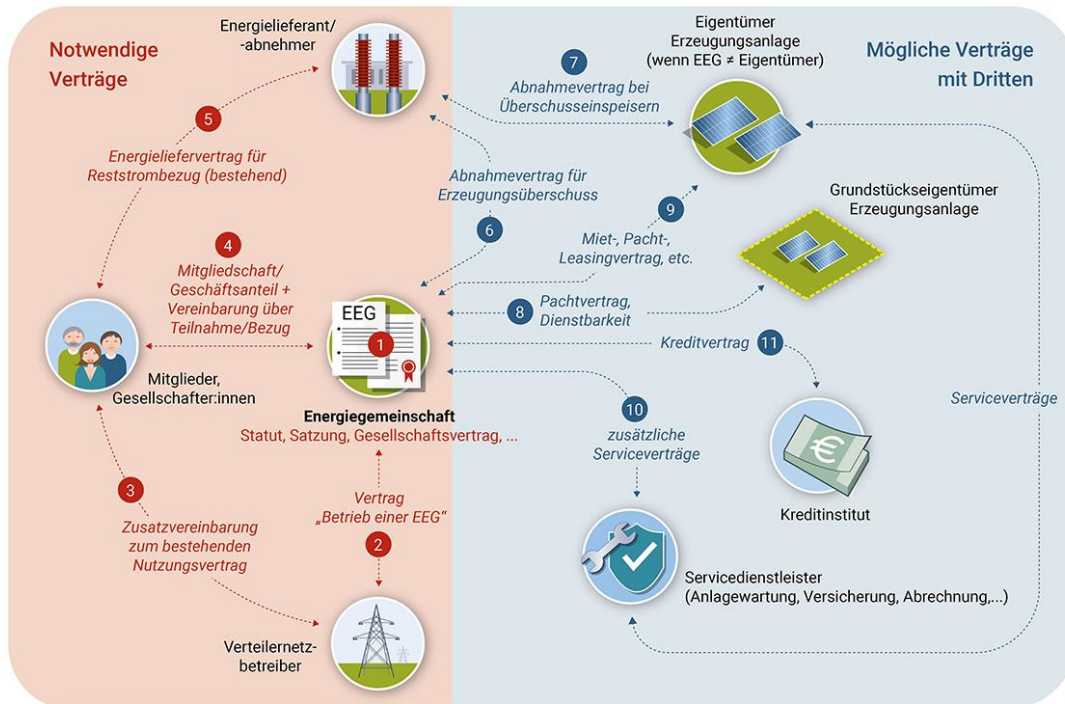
Notwendige Verträge

Mögliche Verträge mit Dritten

Energielieferant/ -abnehmer

Eigentümer Erzeugungsanlage (wenn EEG ≠ Eigentümer)

7 Abnahmevertrag bei Überschusseinspeisern

5 Energieliefervertrag für Reststrombezug (bestehend)

Abnahmevertrag für Erzeugungsüberschuss 6

9 Miet-, Pacht-, Leasingvertrag, etc.

Grundstückseigentümer Erzeugungsanlage

4 Mitgliedschaft/ Geschäftsanteil + Vereinbarung über Teilnahme/Bezug

EEG

1

8 Pachtvertrag, Dienstbarkeit

Kreditvertrag 11

Mitglieder, Gesellschafter:innen

Energiegemeinschaft
Statut, Satzung, Gesellschaftsvertrag, ...

10 zusätzliche Serviceverträge

Serviceverträge

3 Zusatzvereinbarung zum bestehenden Nutzungsvertrag

Vertrag „Betrieb einer EEG“ 2

€

Kreditinstitut

Servicedienstleister (Anlagewartung, Versicherung, Abrechnung,...)

Verteilernetzbetreiber